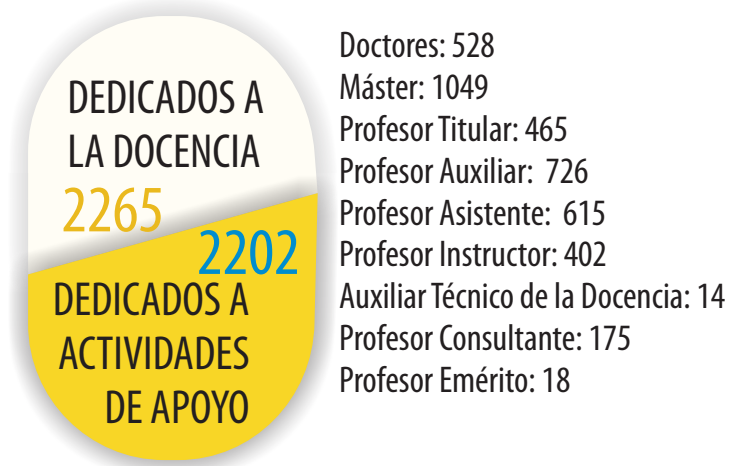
DEDICADOS A LA DOCENCIA
2265
2202
DEDICADOS A ACTIVIDADES DE APOYO

Doctores: 528
Máster: 1049
Profesor Titular: 465
Profesor Auxiliar: 726
Profesor Asistente: 615
Profesor Instructor: 402
Auxiliar Técnico de la Docencia: 14
Profesor Consultante: 175
Profesor Emérito: 18